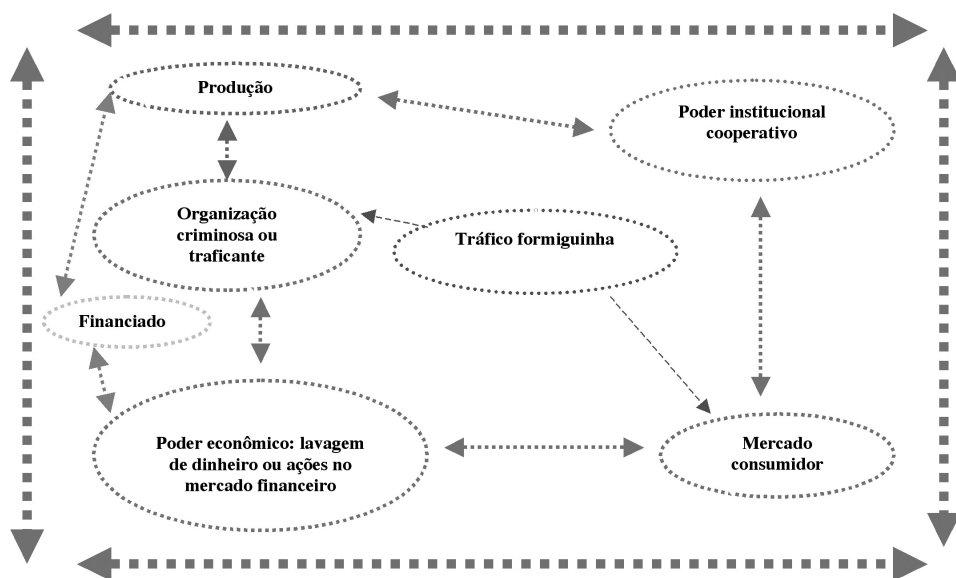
Produção

Poder institucional cooperativo

Organização criminosa ou traficante

Tráfico formiguinha

Financiado

Poder econômico: lavagem de dinheiro ou ações no mercado financeiro

Mercado consumidor